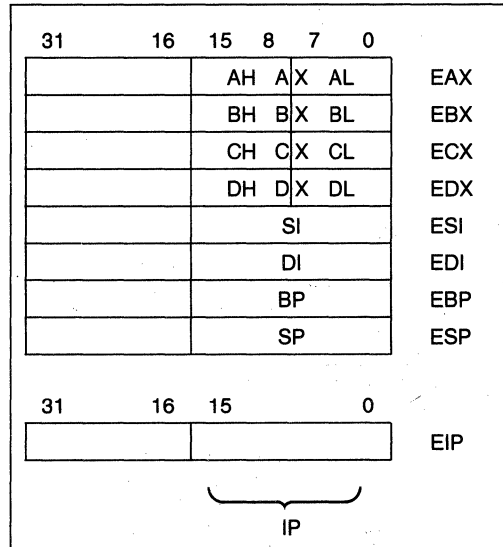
| 31 16 | 15 8 | 7 0 | |
|---|---|---|---|
| | AH AX | AL | EAX |
| | BH BX | BL | EBX |
| | CH CX | CL | ECX |
| | DH DX | DL | EDX |
| | SI | | ESI |
| | DI | | EDI |
| | BP | | EBP |
| | SP | | ESP |

| 31 16 | 15 0 | |
|---|---|---|
| | | EIP |

IP